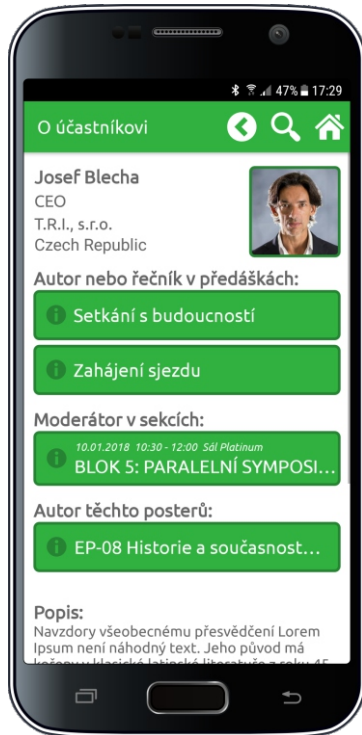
47% 17:29

O účastníkovi

Josef Blecha
CEO
T.R.I., s.r.o.
Czech Republic

Autor nebo řečník v předáškách:

Setkání s budoucností

Zahájení sjezdu

Moderátor v sekcích:

10.01.2018 10:30 - 12:00 Sál Platinum
BLOK 5: PARALELNÍ SYMPOSI...

Autor těchto posterů:

EP-08 Historie a současnost...

Popis:
Navzdory všeobecnému přesvědčení Lorem Ipsum není náhodný text. Jeho původ má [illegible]